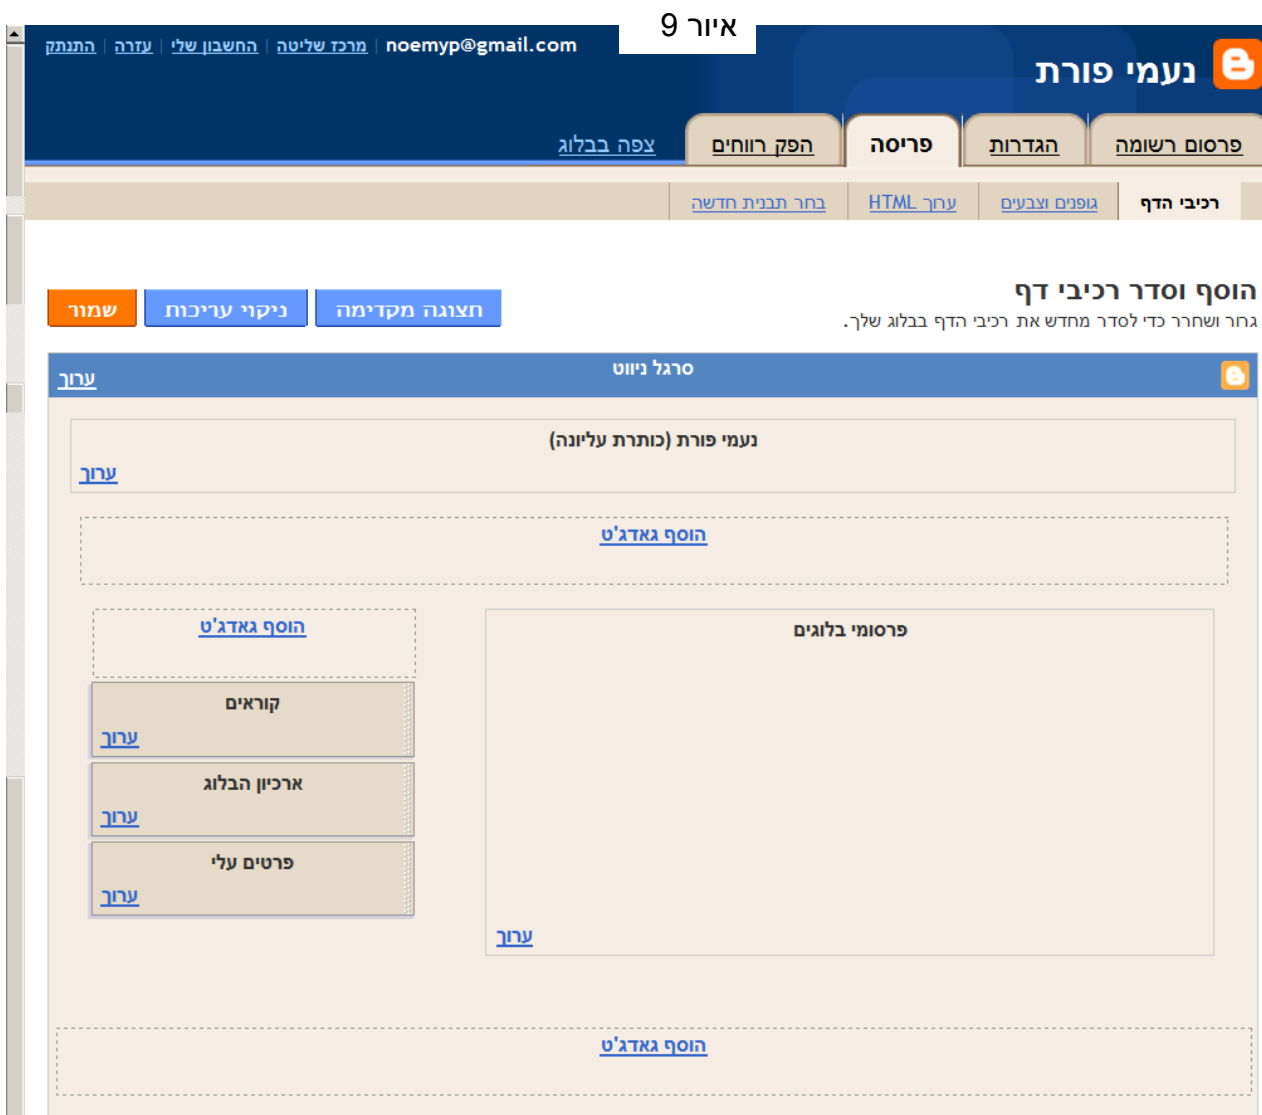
איור 9

נעמי פורת

noemyp@gmail.com | מרכז שליטה | החשבון שלי | עזרה | התנתק

פרסום רשומה | הגדרות | פריסה | הפק רווחים

צפה בבלוג

רכיבי הדף | גופנים וצבעים | ערוך HTML | בחר תבנית חדשה

הוסף וסדר רכיבי דף

גרור ושחרר כדי לסדר מחדש את רכיבי הדף בבלוג שלך.

שמור | ניקוי עריכות | תצוגה מקדימה

סרגל ניווט

ערוך

נעמי פורת (כותרת עליונה)

ערוך

הוסף גאדג'ט

פרסומי בלוגים

ערוך

הוסף גאדג'ט

קוראים

ערוך

ארכיון הבלוג

ערוך

פרטים עלי

ערוך

הוסף גאדג'ט